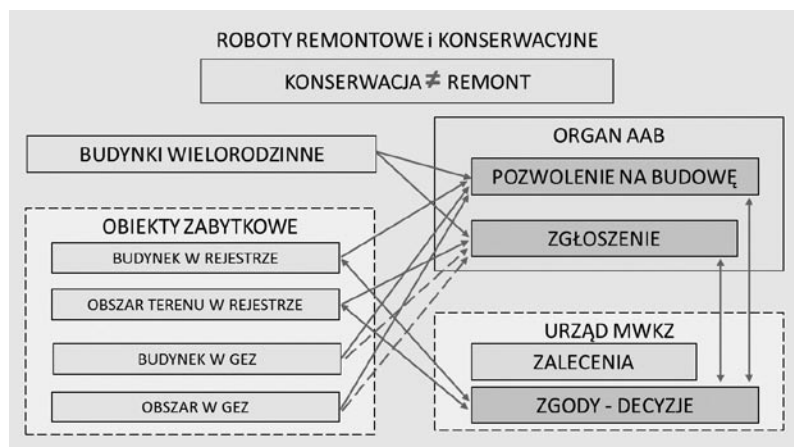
ROBOTY REMONTOWE i KONSERWACYJNE

KONSERWACJA ≠ REMONT

BUDYNKI WIELORODZINNE

OBIEKTY ZABYTKOWE

BUDYNEK W REJESTRZE

OBSZAR TERENU W REJESTRZE

BUDYNEK W GEZ

OBSZAR W GEZ

ORGAN AAB

POZWOLENIE NA BUDOWĘ

ZGŁOSZENIE

URZĄD MWKZ

ZALECENIA

ZGODY - DECYZJE